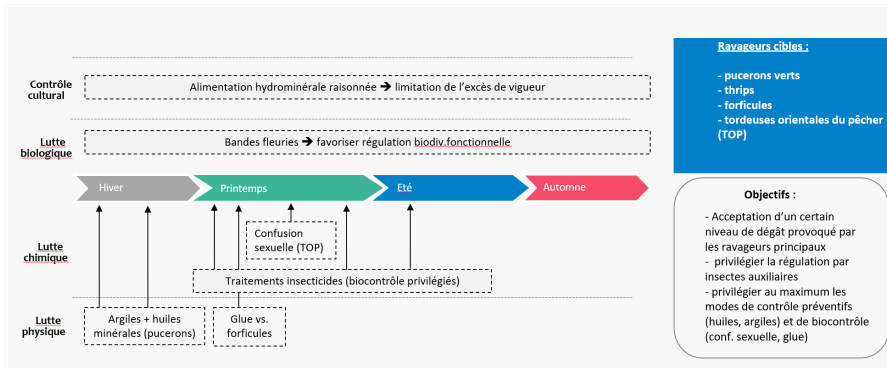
Contrôle cultural

Alimentation hydrominérale raisonnée ➔ limitation de l'excès de vigueur

Lutte biologique

Bandes fleuries ➔ favoriser régulation biodiv.fonctionnelle

Hiver

Printemps

Eté

Automne

Confusion sexuelle (TOP)

Lutte chimique

Traitements insecticides (biocontrôle privilégiés)

Lutte physique

Argiles + huiles minérales (pucerons)

Glue vs. forficules

Ravageurs cibles :

- pucerons verts
- thrips
- forficules
- tordeuses orientales du pêcher (TOP)

Objectifs :

- Acceptation d'un certain niveau de dégât provoqué par les ravageurs principaux
- privilégier la régulation par insectes auxiliaires
- privilégier au maximum les modes de contrôle préventifs (huiles, argiles) et de biocontrôle (conf. sexuelle, glue)